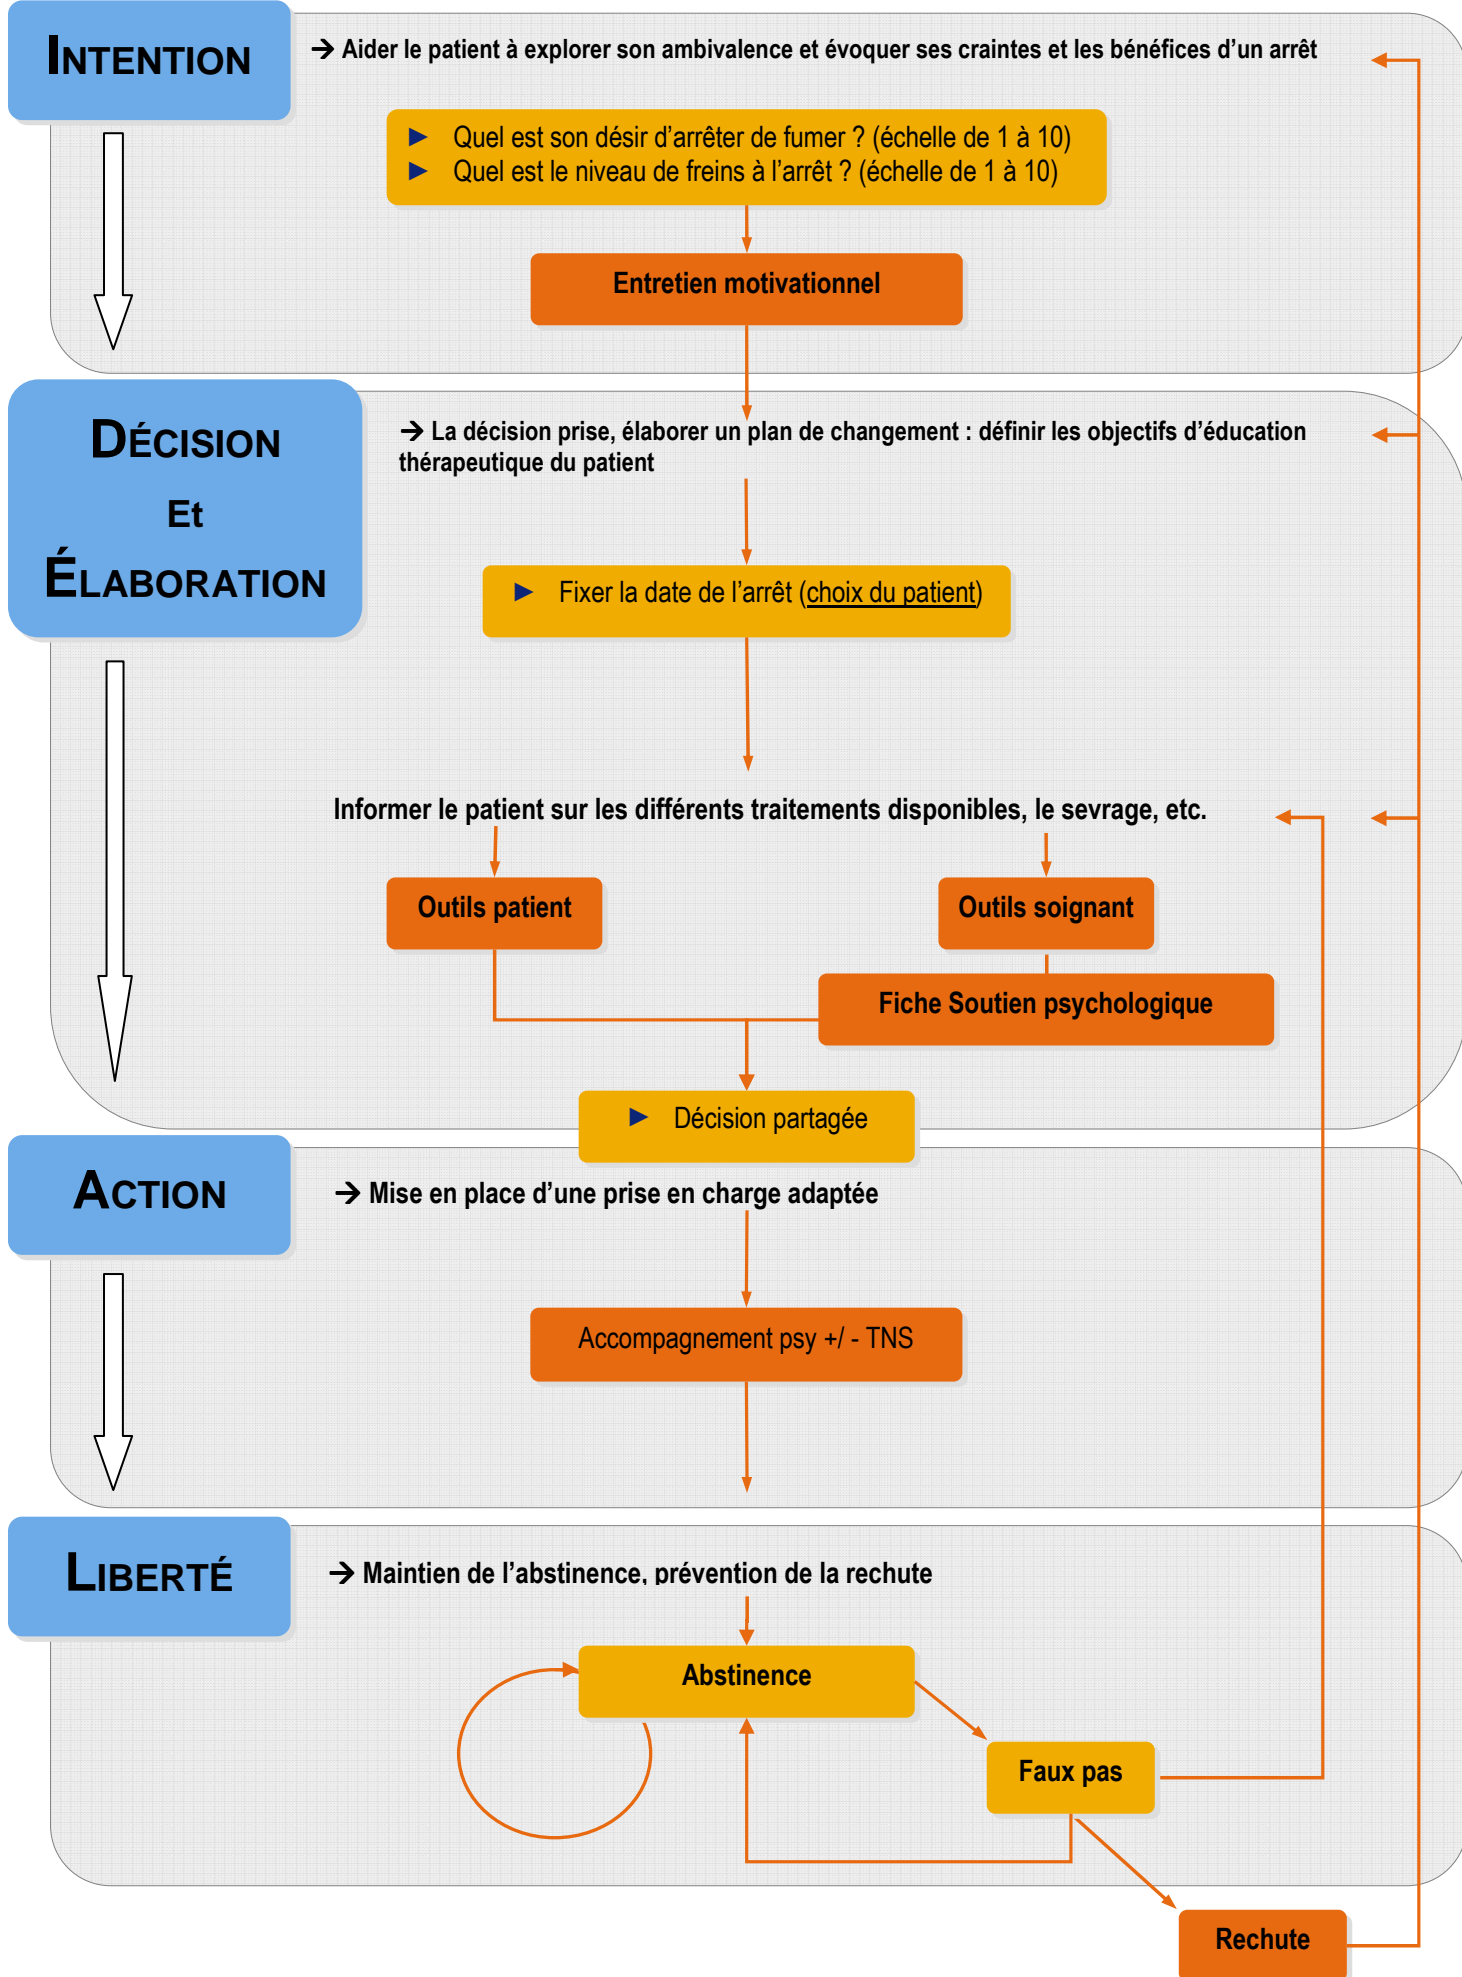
INTENTION

→ Aider le patient à explorer son ambivalence et évoquer ses craintes et les bénéfices d'un arrêt

► Quel est son désir d'arrêter de fumer ? (échelle de 1 à 10)
► Quel est le niveau de freins à l'arrêt ? (échelle de 1 à 10)

Entretien motivationnel

DÉCISION
Et
ÉLABORATION

→ La décision prise, élaborer un plan de changement : définir les objectifs d'éducation thérapeutique du patient

► Fixer la date de l'arrêt (choix du patient)

Informer le patient sur les différents traitements disponibles, le sevrage, etc.

Outils patient

Outils soignant

Fiche Soutien psychologique

► Décision partagée

ACTION

→ Mise en place d'une prise en charge adaptée

Accompagnement psy +/ - TNS

LIBERTÉ

→ Maintien de l'abstinence, prévention de la rechute

Abstinence

Faux pas

Rechute